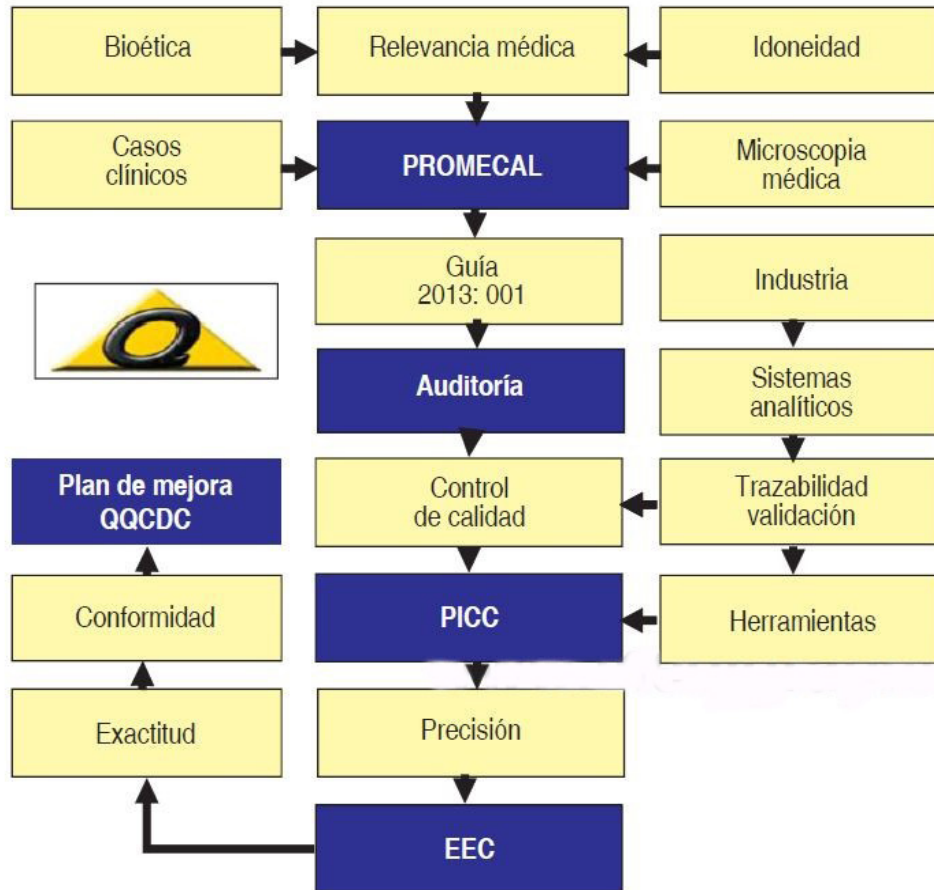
Bioética

Relevancia médica

Idoneidad

Casos clínicos

PROMECAL

Microscopia médica

Guía 2013: 001

Industria

Auditoría

Sistemas analíticos

Plan de mejora QQCDC

Control de calidad

Trazabilidad validación

Conformidad

PICC

Herramientas

Exactitud

Precisión

EEC